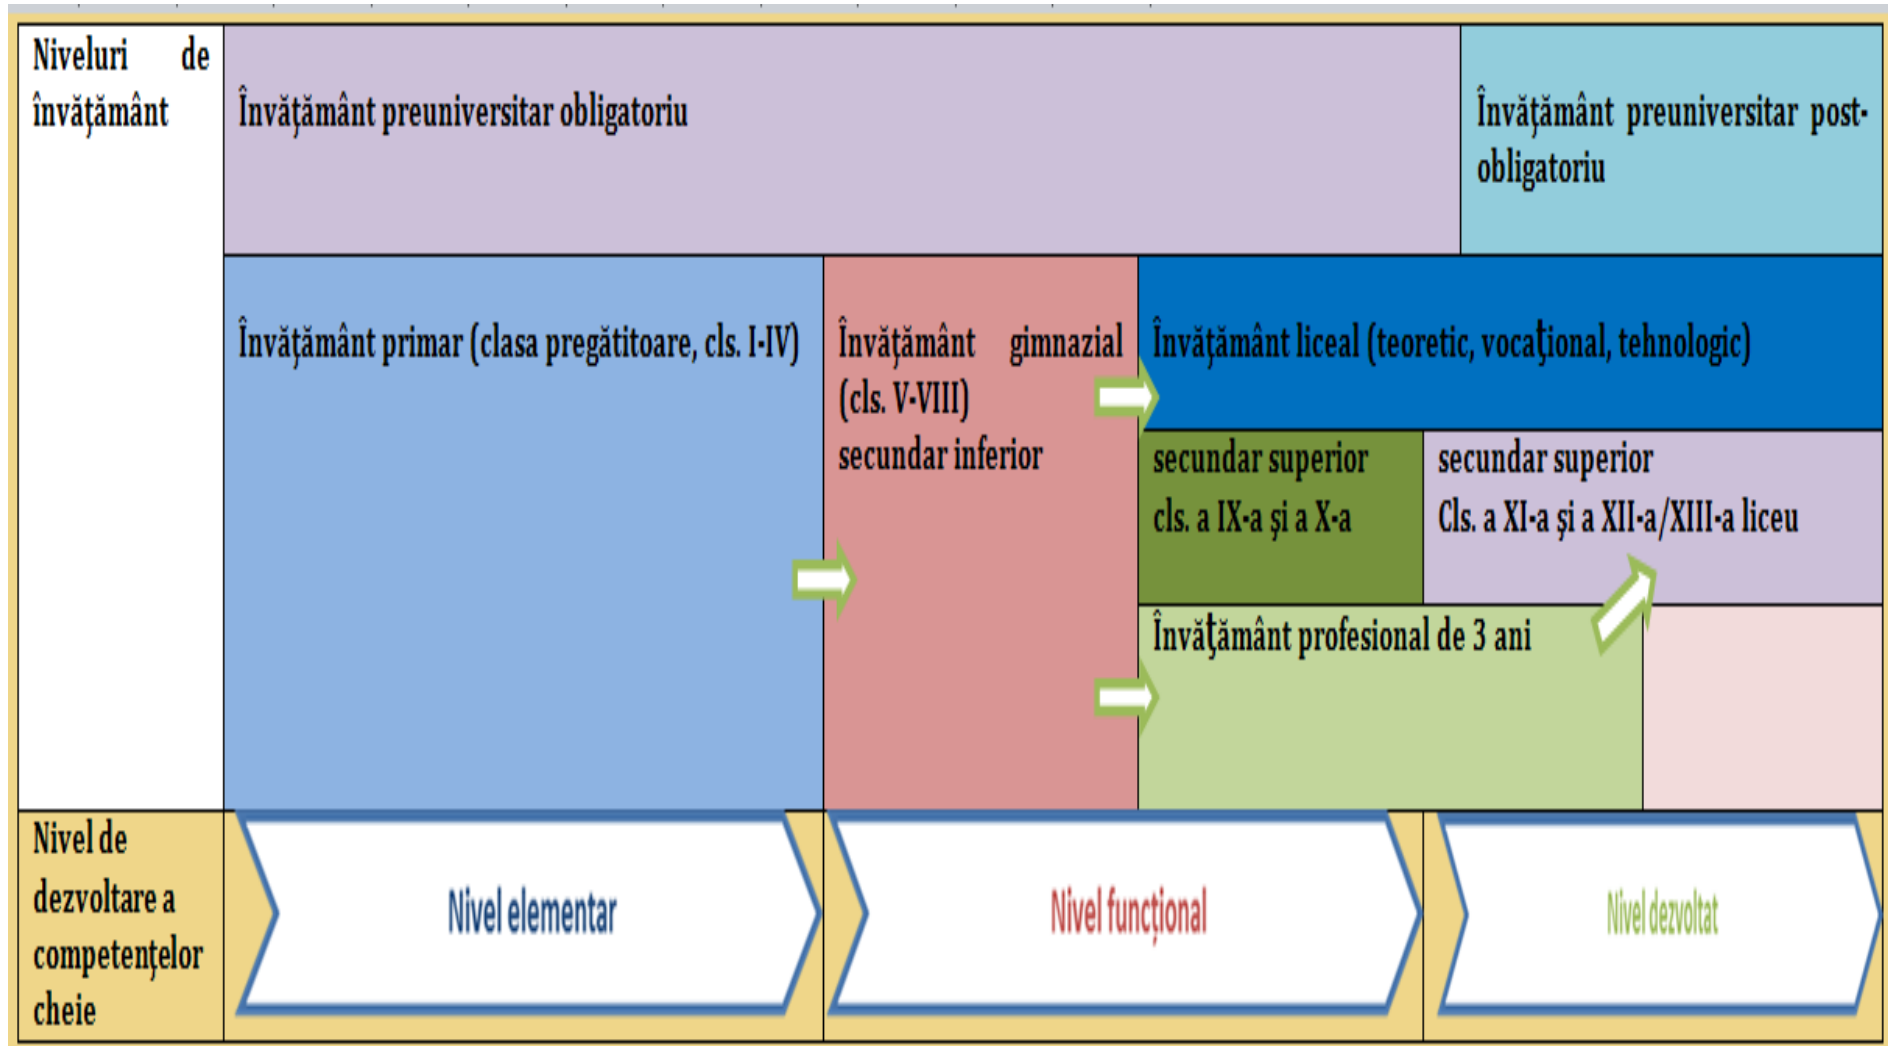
Niveluri de învățământ

Învățământ preuniversitar obligatoriu

Învățământ preuniversitar post-obligatoriu

Învățământ primar (clasa pregătitoare, cls. I-IV)

Învățământ gimnazial (cls. V-VIII) secundar inferior

Învățământ liceal (teoretic, vocațional, tehnologic)

secundar superior cls. a IX-a și a X-a

secundar superior Cls. a XI-a și a XII-a/XIII-a liceu

Învățământ profesional de 3 ani

Nivel de dezvoltare a competențelor cheie

Nivel elementar

Nivel funcțional

Nivel dezvoltat